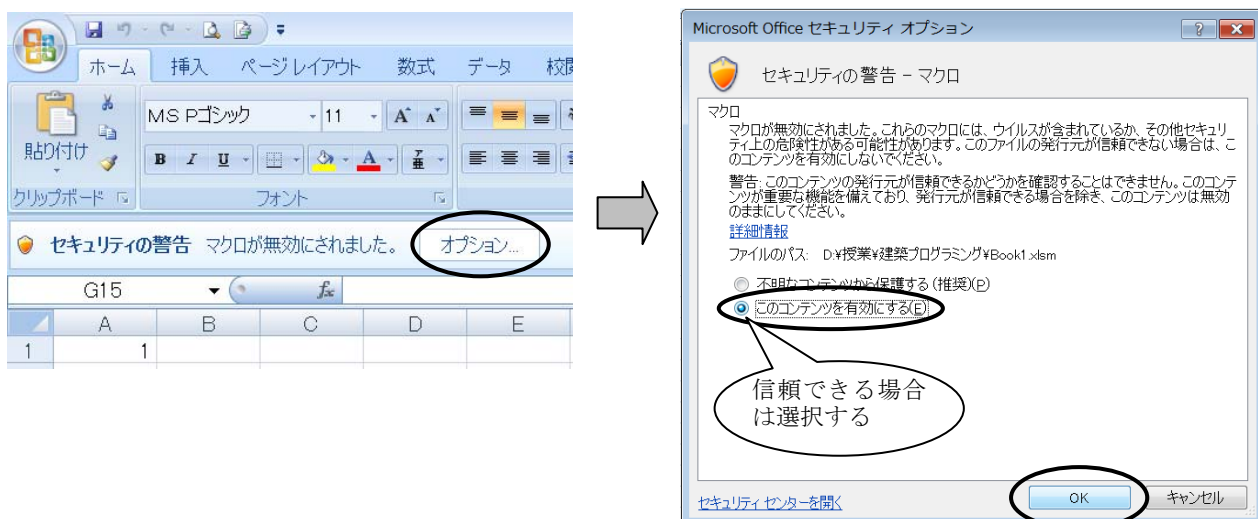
ホーム 挿入 ページレイアウト 数式 データ 校閲

貼り付け
クリップボード

MS Pゴシック 11
B I U A
フォント

セキュリティの警告 マクロが無効にされました。 オプション...

G15 $f_x$

| | A | B | C | D | E |
|---|---|---|---|---|---|
| 1 | 1 | | | | |

Microsoft Office セキュリティ オプション

セキュリティの警告 – マクロ

マクロ
マクロが無効にされました。これらのマクロには、ウイルスが含まれているか、その他セキュリティ上の危険性がある可能性があります。このファイルの発行元が信頼できない場合は、このコンテンツを有効にしないでください。

警告: このコンテンツの発行元が信頼できるかどうかを確認することはできません。このコンテンツが重要な機能を備えており、発行元が信頼できる場合を除き、このコンテンツは無効のままにしてください。

詳細情報

ファイルのパス: D:¥授業¥建築プログラミング¥Book1.xlsm

不明なコンテンツから保護する (推奨)(P)
このコンテンツを有効にする(E)

信頼できる場合は選択する

セキュリティ センターを開く
OK
キャンセル